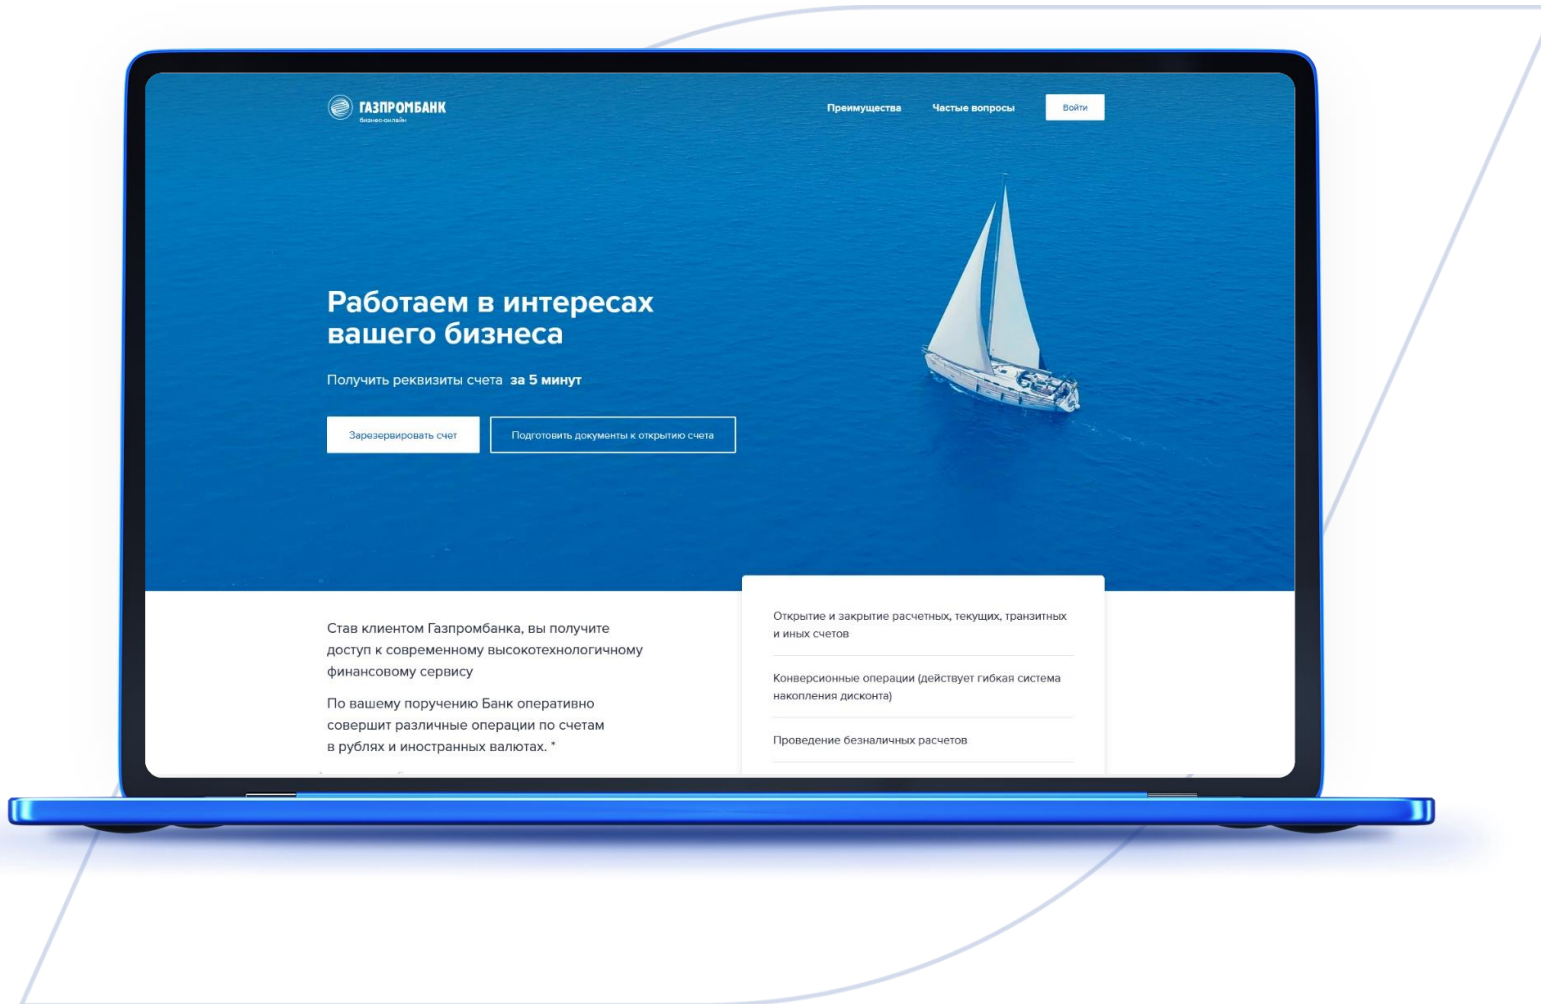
ГАЗПРОМБАНК
бизнес-онлайн

Преимущества Частые вопросы Войти

Работаем в интересах вашего бизнеса

Получить реквизиты счета за 5 минут

Зарезервировать счет

Подготовить документы к открытию счета

Став клиентом Газпромбанка, вы получите доступ к современному высокотехнологичному финансовому сервису

По вашему поручению Банк оперативно совершит различные операции по счетам в рублях и иностранных валютах. *

Открытие и закрытие расчетных, текущих, транзитных и иных счетов

Конверсионные операции (действует гибкая система накопления дисконта)

Проведение безналичных расчетов